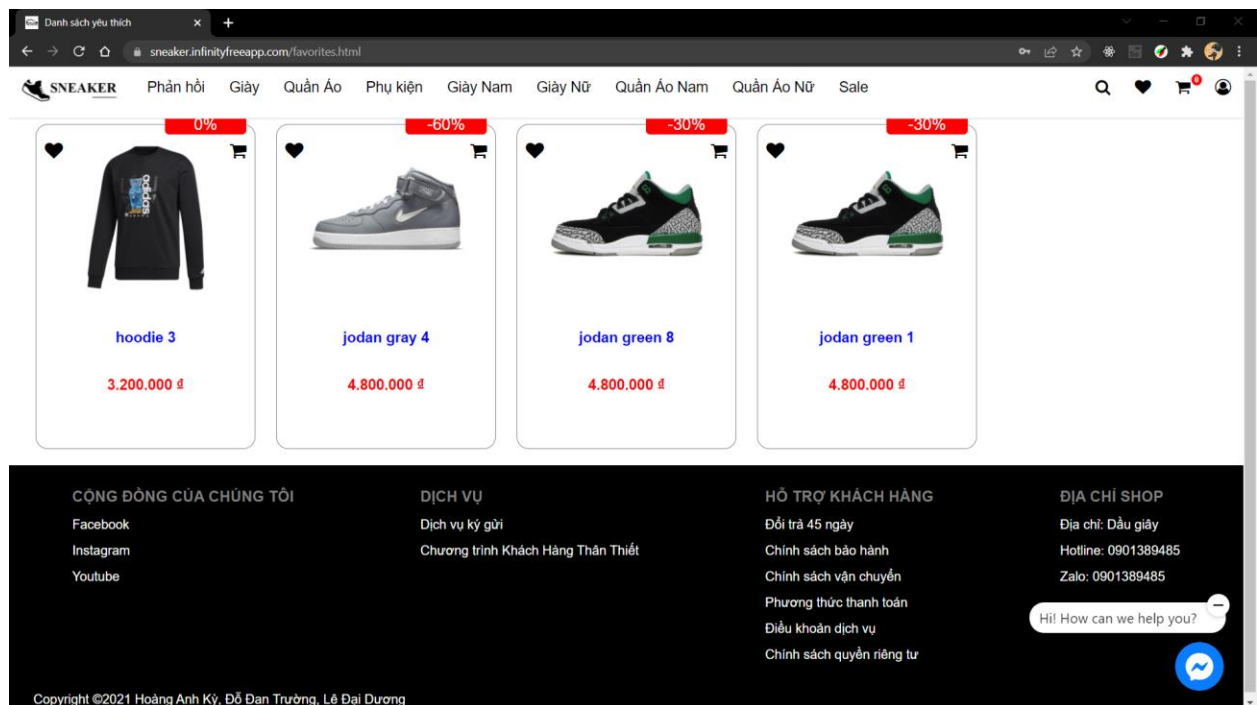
Danh sách yêu thích
sneaker.infinityfreeapp.com/favorites.html

SNEAKER Phản hồi Giày Quần Áo Phụ kiện Giày Nam Giày Nữ Quần Áo Nam Quần Áo Nữ Sale

0

0%
hoodie 3
3.200.000 ₫

-60%
jodan gray 4
4.800.000 ₫

-30%
jodan green 8
4.800.000 ₫

-30%
jodan green 1
4.800.000 ₫

CỘNG ĐỒNG CỦA CHÚNG TÔI
Facebook
Instagram
Youtube

DỊCH VỤ
Dịch vụ ký gửi
Chương trình Khách Hàng Thân Thiết

HỖ TRỢ KHÁCH HÀNG
Đổi trả 45 ngày
Chính sách bảo hành
Chính sách vận chuyển
Phương thức thanh toán
Điều khoản dịch vụ
Chính sách quyền riêng tư

ĐỊA CHỈ SHOP
Địa chỉ: Dầu giây
Hotline: 0901389485
Zalo: 0901389485

Hi! How can we help you?

Copyright ©2021 Hoàng Anh Kỳ, Đỗ Đan Trường, Lê Đại Dương